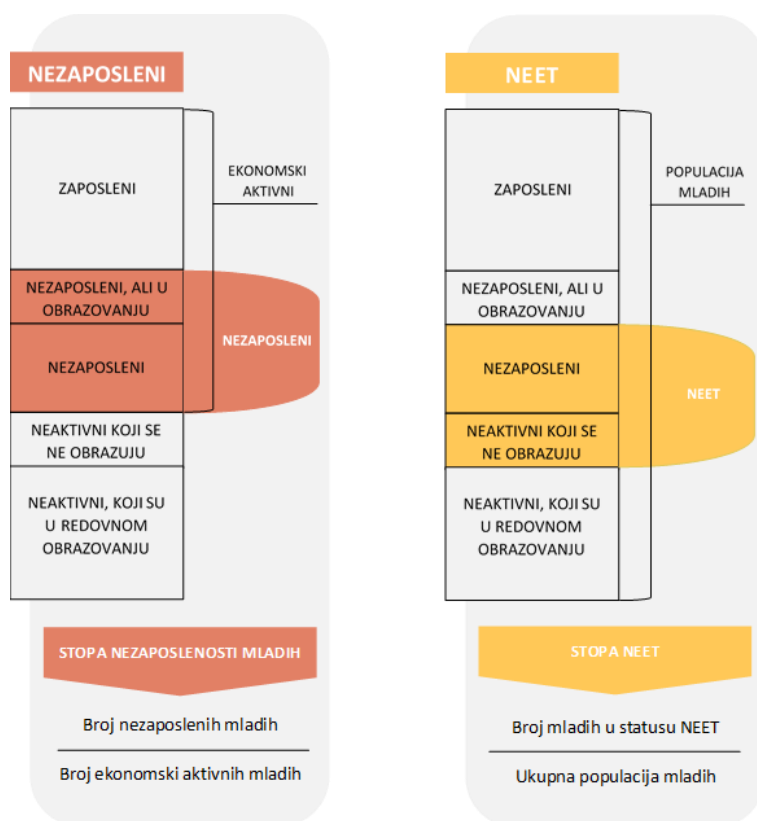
NEZAPOSLENI

ZAPOSLENI

EKONOMSKI AKTIVNI

NEZAPOSLENI, ALI U OBRAZOVANJU

NEZAPOSLENI

NEZAPOSLENI

NEAKTIVNI KOJI SE NE OBRAZUJU

NEAKTIVNI, KOJI SU U REDOVNOM OBRAZOVANJU

STOPA NEZAPOSLENOSTI MLADIH

Broj nezaposlenih mladih

Broj ekonomski aktivnih mladih

NEET

ZAPOSLENI

POPULACIJA MLADIH

NEZAPOSLENI, ALI U OBRAZOVANJU

NEZAPOSLENI

NEET

NEAKTIVNI KOJI SE NE OBRAZUJU

NEAKTIVNI, KOJI SU U REDOVNOM OBRAZOVANJU

STOPA NEET

Broj mladih u statusu NEET

Ukupna populacija mladih